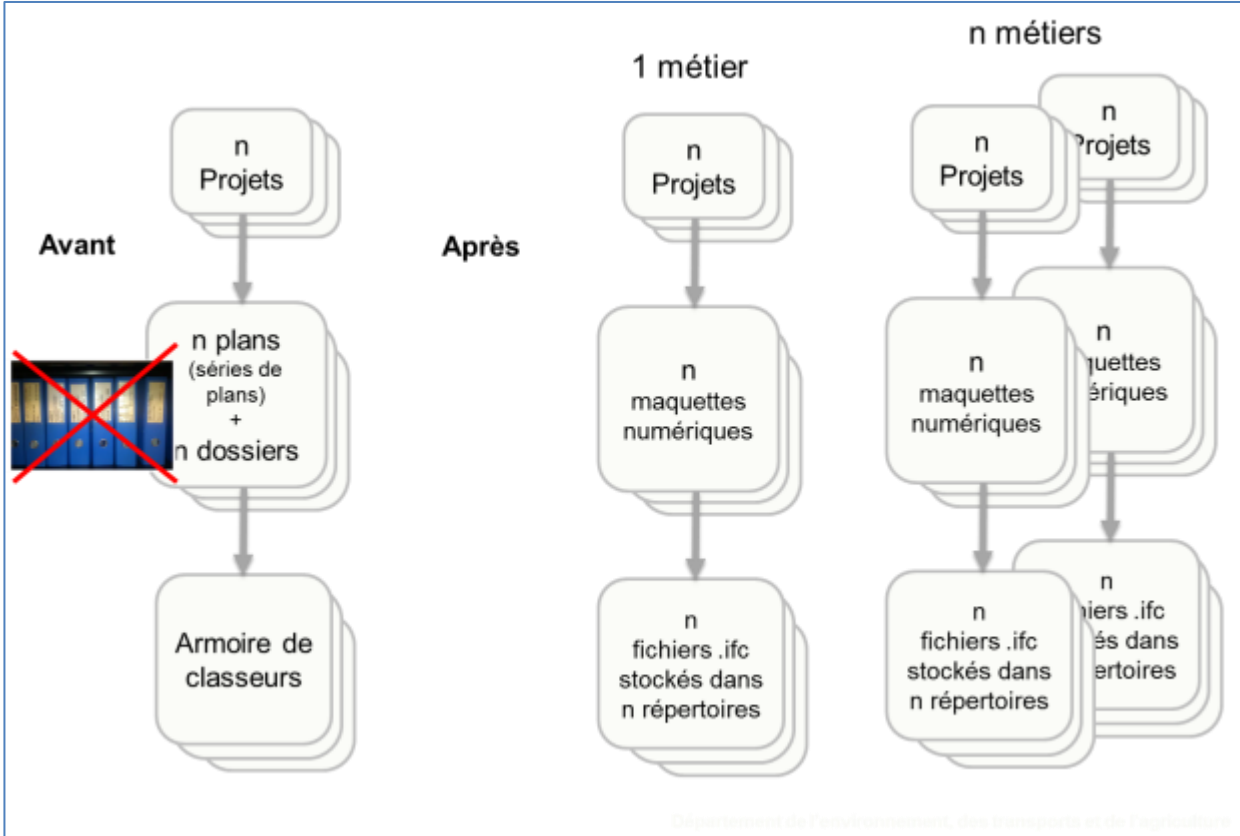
Avant

n Projets

n plans (séries de plans) + n dossiers

Armoire de classeurs

Après

1 métier

n Projets

n maquettes numériques

n fichiers .ifc stockés dans n répertoires

n métiers

n Projets

n Projets

n maquettes numériques

n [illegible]quettes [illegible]ériques

n fichiers .ifc stockés dans n répertoires

n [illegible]hiers .ifc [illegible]és dans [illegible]ertoires

Département de l'environnement, des transports et de l'agriculture